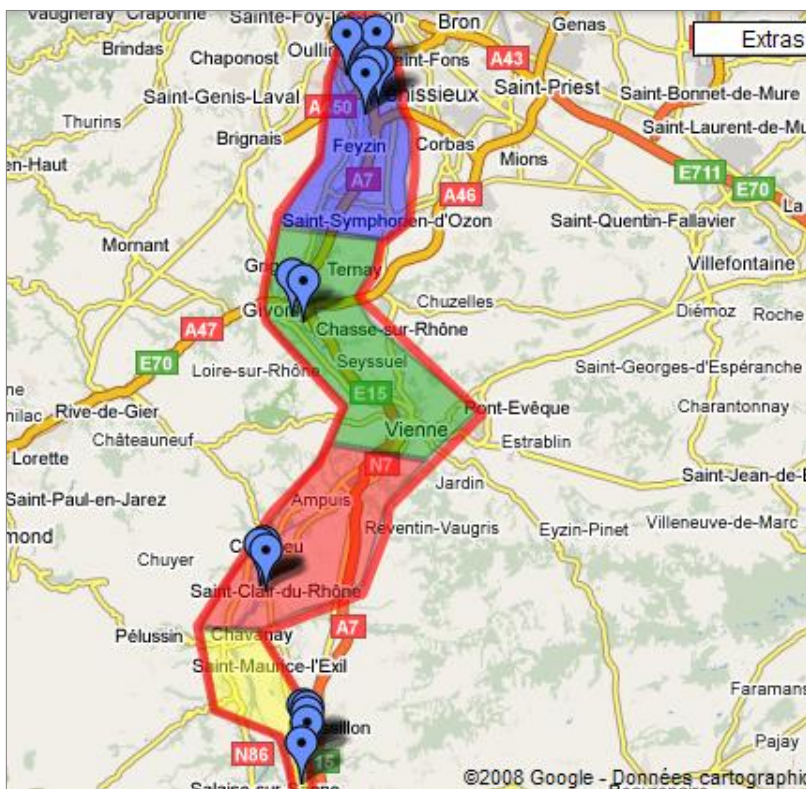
Vaugneray Craponne Sainte-Foy-lès-Lyon Bron Genas
Extras
Brindas Chaponost Oullins Saint-Fons A43
Saint-Genis-Laval A450 Vénissieux Saint-Priest Saint-Bonnet-de-Mure
Thurins Saint-Laurent-de-Mu
Brignais Corbas
en-Haut Feyzin Mions
A7 E711 E70
A46
Saint-Symphorien-d'Ozon Saint-Quentin-Fallavier La
Mornant
Grigny Ternay Villefontaine
Chuzelles
Givors Diémoz Roche
A47 Chasse-sur-Rhône
Seyssuel
E70 Loire-sur-Rhône Saint-Georges-d'Espérance
E15
Rive-de-Gier Pont-Evêque Charantonnay
hilac
Châteauneuf Vienne Estrablin
Lorette N7 Saint-Jean-de-B
Jardin
Saint-Paul-en-Jarez Ampuis
Reventin-Vaugris Eyzin-Pinet Villeneuve-de-Marc
mond
Condrieu
Chuyer
Saint-Clair-du-Rhône
Pélussin Chavanay A7
Saint-Maurice-l'Exil
Faramans
Roussillon
N86 Pajay
E15
Salaise-sur-Sanne
©2008 Google - Données cartographiques